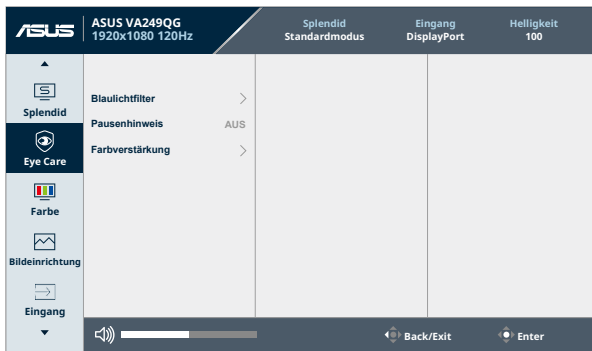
ASUS

ASUS VA249QG
1920x1080 120Hz

Splendid
Standardmodus

Eingang
DisplayPort

Helligkeit
100

Splendid

Eye Care

Farbe

Bildeinrichtung

Eingang

Blaulichtfilter

Pausenhinweis AUS

Farbverstärkung

Back/Exit

Enter